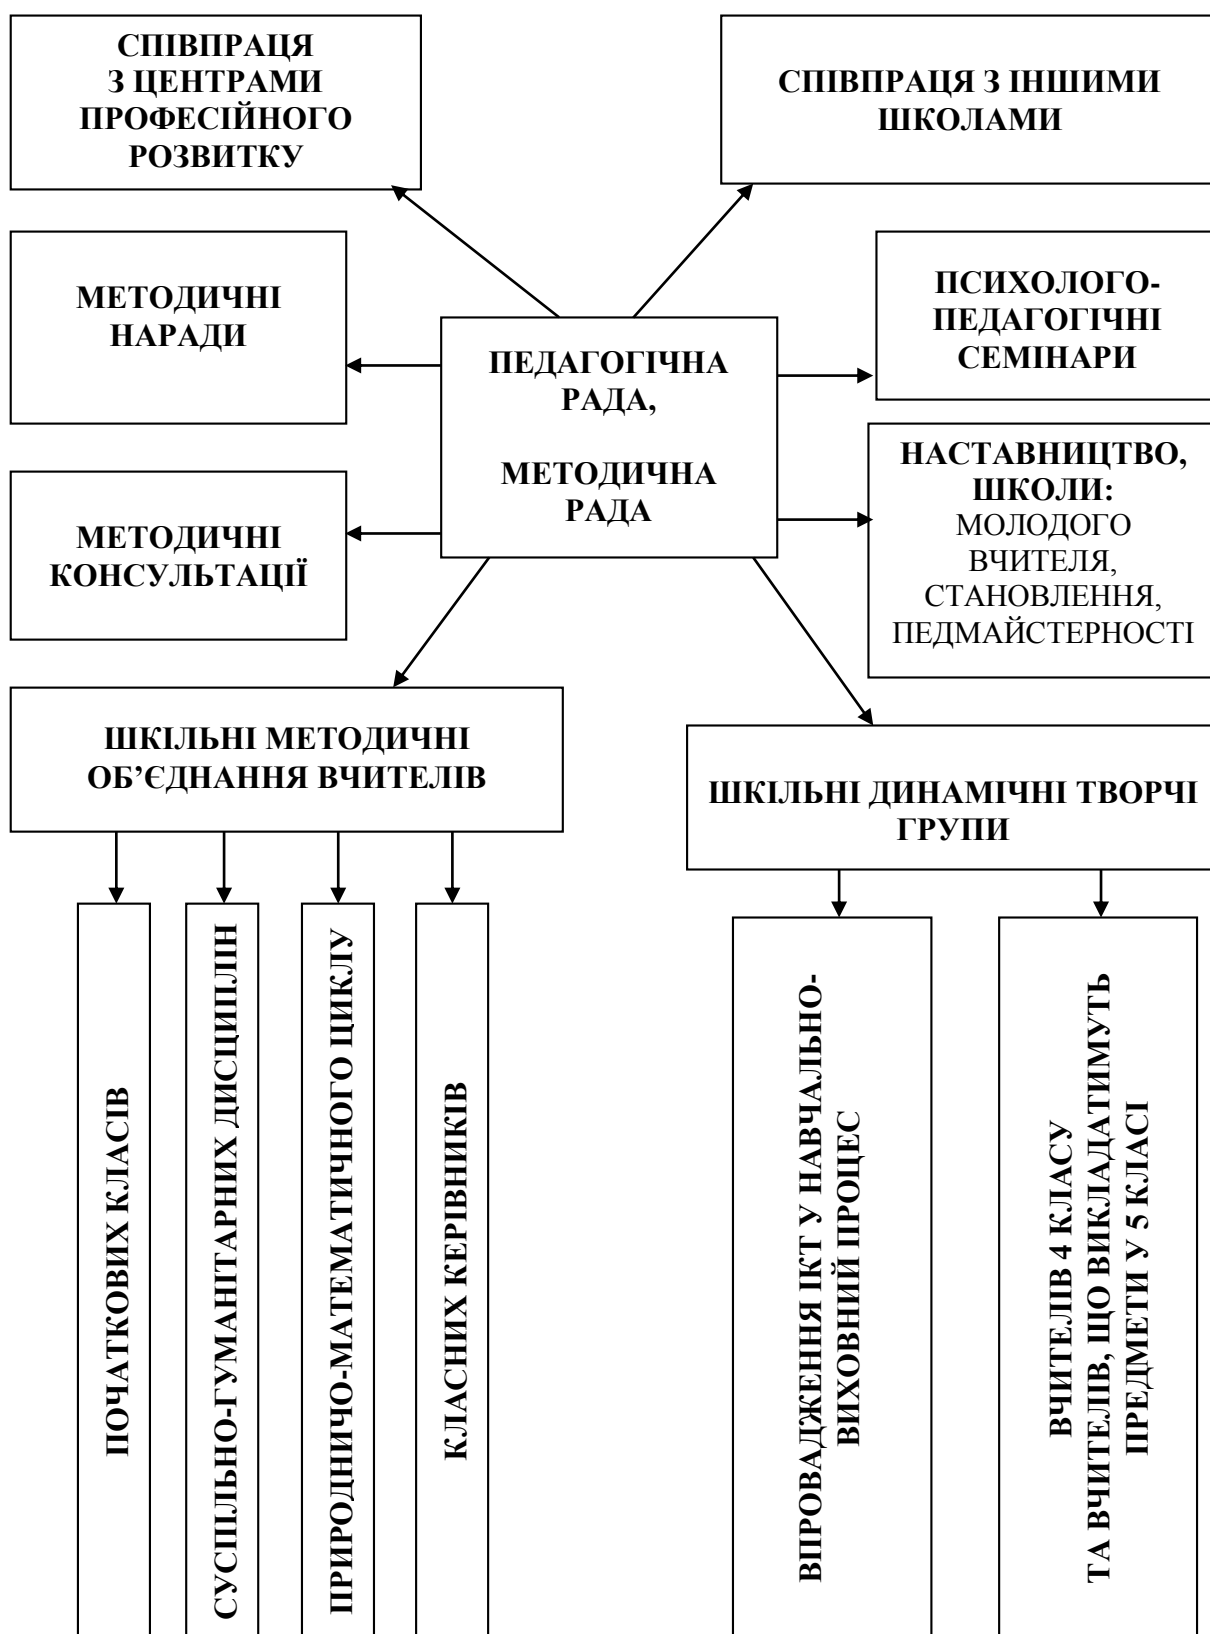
СПІВПРАЦЯ З ЦЕНТРАМИ ПРОФЕСІЙНОГО РОЗВИТКУ

СПІВПРАЦЯ З ІНШИМИ ШКОЛАМИ

МЕТОДИЧНІ НАРАДИ

ПЕДАГОГІЧНА РАДА,

МЕТОДИЧНА РАДА

ПСИХОЛОГО-ПЕДАГОГІЧНІ СЕМІНАРИ

НАСТАВНИЦТВО, ШКОЛИ: МОЛОДОГО ВЧИТЕЛЯ, СТАНОВЛЕННЯ, ПЕДМАЙСТЕРНОСТІ

МЕТОДИЧНІ КОНСУЛЬТАЦІЇ

ШКІЛЬНІ МЕТОДИЧНІ ОБ'ЄДНАННЯ ВЧИТЕЛІВ

ШКІЛЬНІ ДИНАМІЧНІ ТВОРЧІ ГРУПИ

ПОЧАТКОВИХ КЛАСІВ

СУСПІЛЬНО-ГУМАНІТАРНИХ ДИСЦИПЛІН

ПРИРОДНИЧО-МАТЕМАТИЧНОГО ЦИКЛУ

КЛАСНИХ КЕРІВНИКІВ

ВПРОВАДЖЕННЯ ІКТ У НАВЧАЛЬНО-ВИХОВНИЙ ПРОЦЕС

ВЧИТЕЛІВ 4 КЛАСУ ТА ВЧИТЕЛІВ, ЩО ВИКЛАДАТИМУТЬ ПРЕДМЕТИ У 5 КЛАСІ